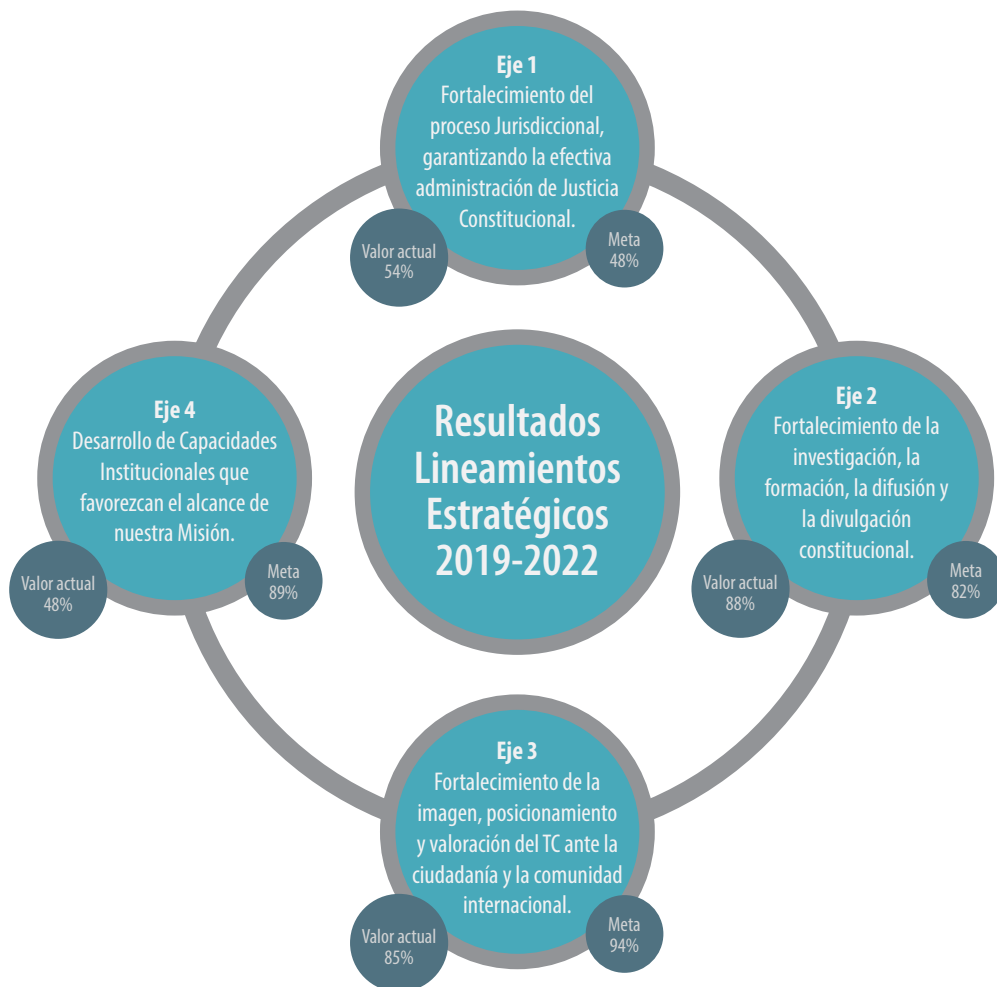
Eje 1
Fortalecimiento del proceso Jurisdiccional, garantizando la efectiva administración de Justicia Constitucional.

Valor actual
54%

Meta
48%

Eje 4
Desarrollo de Capacidades Institucionales que favorezcan el alcance de nuestra Misión.

Valor actual
48%

Meta
89%

Resultados Lineamientos Estratégicos 2019-2022

Eje 2
Fortalecimiento de la investigación, la formación, la difusión y la divulgación constitucional.

Valor actual
88%

Meta
82%

Eje 3
Fortalecimiento de la imagen, posicionamiento y valoración del TC ante la ciudadanía y la comunidad internacional.

Valor actual
85%

Meta
94%